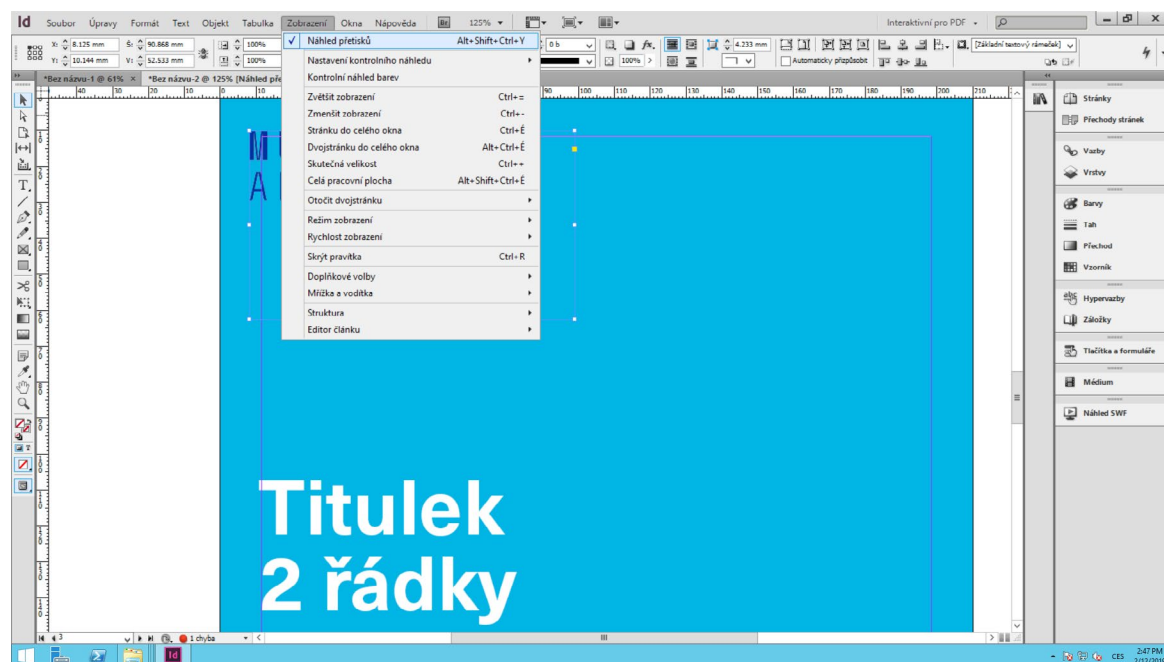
Id Soubor Úpravy Formát Text Objekt Tabulka Zobrazení Okna Nápověda Br 125%

Interaktivní pro PDF

X: 8.125 mm Y: 10.144 mm Š: 90.868 mm V: 52.533 mm 100% 100%

0 b 100% 4.233 mm Automaticky přizpůsobit [Základní textový rámeček]

*Bez názvu-1 @ 61% × *Bez názvu-2 @ 125% [Náhled pře

| | |
|---|---|
| ✓ Náhled přetisků | Alt+Shift+Ctrl+Y |
| Nastavení kontrolního náhledu | ▸ |
| Kontrolní náhled barev | |
| Zvětšit zobrazení | Ctrl+= |
| Zmenšit zobrazení | Ctrl+- |
| Stránku do celého okna | Ctrl+É |
| Dvojstránku do celého okna | Alt+Ctrl+É |
| Skutečná velikost | Ctrl++ |
| Celá pracovní plocha | Alt+Shift+Ctrl+É |
| Otočit dvojstránku | ▸ |
| Režim zobrazení | ▸ |
| Rychlost zobrazení | ▸ |
| Skrýt pravítka | Ctrl+R |
| Doplňkové volby | ▸ |
| Mřížka a vodítka | ▸ |
| Struktura | ▸ |
| Editor článku | ▸ |

M
A

Titulek
2 řádky

Stránky
Přechody stránek
Vazby
Vrstvy
Barvy
Tah
Přechod
Vzorník
Hypervazby
Záložky
Tlačítka a formuláře
Médium
Náhled SWF

3 1 chyba

CES 2:47 PM